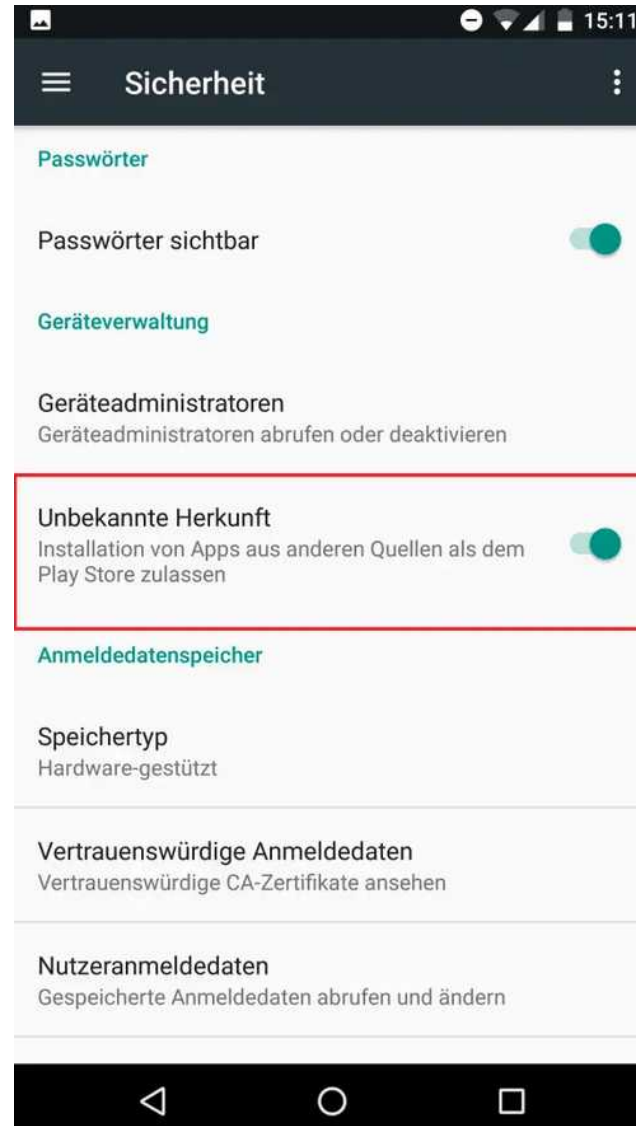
15:11

Sicherheit

Passwörter

Passwörter sichtbar

Geräteverwaltung

Geräteadministratoren
Geräteadministratoren abrufen oder deaktivieren

Unbekannte Herkunft
Installation von Apps aus anderen Quellen als dem Play Store zulassen

Anmeldedatenspeicher

Speichertyp
Hardware-gestützt

Vertrauenswürdige Anmeldedaten
Vertrauenswürdige CA-Zertifikate ansehen

Nutzeranmeldedaten
Gespeicherte Anmeldedaten abrufen und ändern